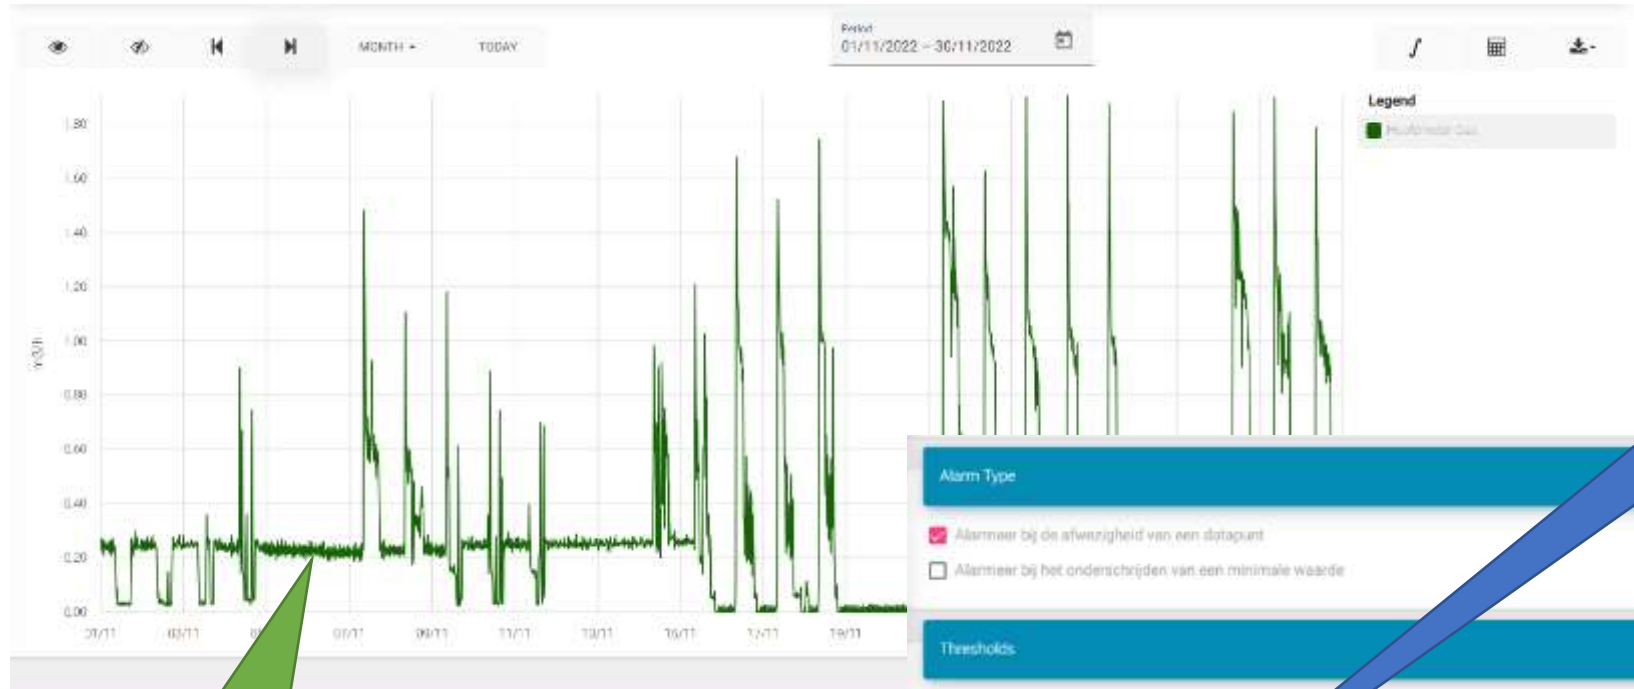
MONTH ▾ TODAY

Period
01/11/2022 – 30/11/2022

Legend
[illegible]

1.80
1.60
1.40
1.20
1.00
0.80
0.60
0.40
0.20
0.00

Y (U/h)

01/11 03/11 0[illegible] 07/11 09/11 11/11 13/11 15/11 17/11 19/11

Alarm Type

Alarmeer bij de afwezigheid van een datapunt

Alarmeer bij het onderschrijden van een minimale waarde

Thresholds